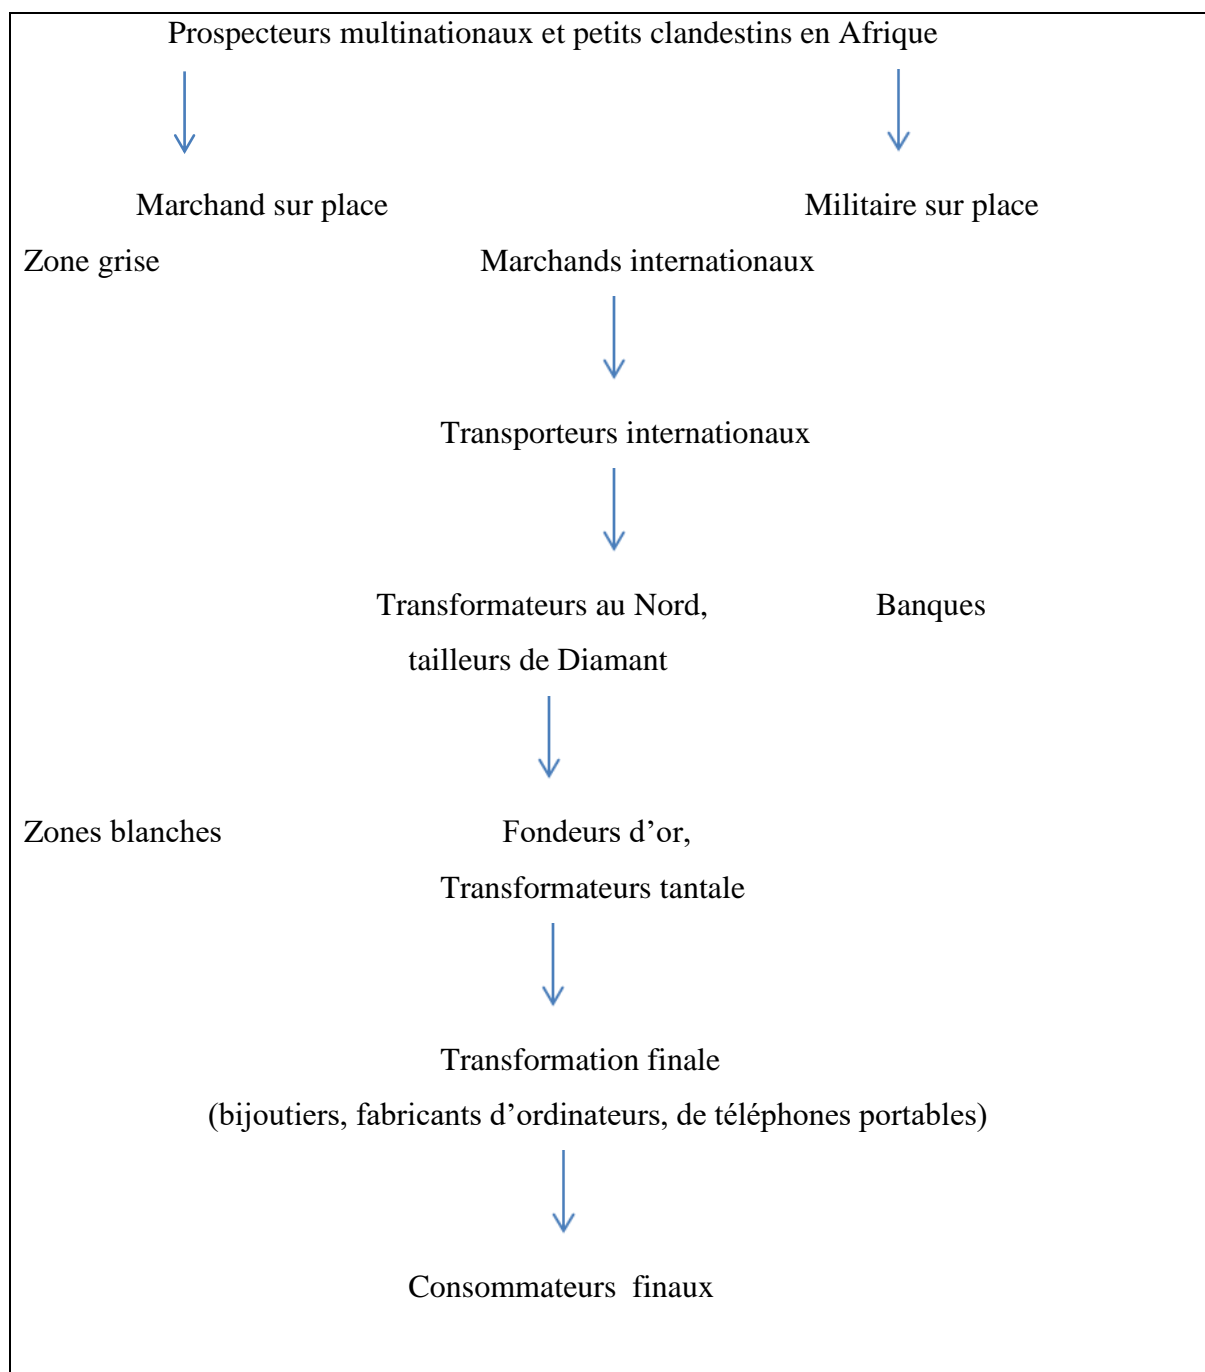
Prospecteurs multinationaux et petits clandestins en Afrique

Marchand sur place

Militaire sur place

Zone grise

Marchands internationaux

Transporteurs internationaux

Transformateurs au Nord, tailleurs de Diamant

Banques

Zones blanches

Fondeurs d’or, Transformateurs tantale

Transformation finale (bijoutiers, fabricants d’ordinateurs, de téléphones portables)

Consommateurs finaux